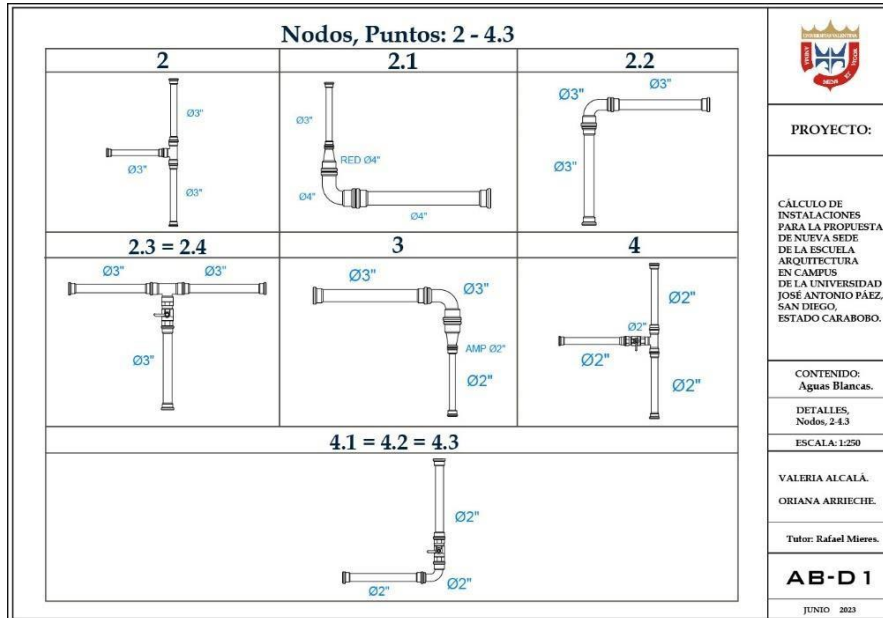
Nodos, Puntos: 2 - 4.3

| 2 | 2.1 | 2.2 |
|---|---|---|
| Ø3" Ø3" Ø3" | Ø3" RED Ø4" Ø4" Ø4" | Ø3" Ø3" Ø3" |

| 2.3 = 2.4 | 3 | 4 |
|---|---|---|
| Ø3" Ø3" Ø3" | Ø3" Ø3" AMP Ø2" Ø2" | Ø2" Ø2" Ø2" Ø2" |

4.1 = 4.2 = 4.3

Ø2" Ø2" Ø2"

PROYECTO:

CÁLCULO DE INSTALACIONES PARA LA PROPUESTA DE NUEVA SEDE DE LA ESCUELA ARQUITECTURA EN CAMPUS DE LA UNIVERSIDAD JOSÉ ANTONIO PÁEZ, SAN DIEGO, ESTADO CARABOBO.

CONTENIDO: Aguas Blancas.

DETALLES, Nodos, 2-4.3

ESCALA: 1:250

VALERIA ALCALÁ.

ORIANA ARRIECHE.

Tutor: Rafael Mieres.

AB-D1

JUNIO 2023